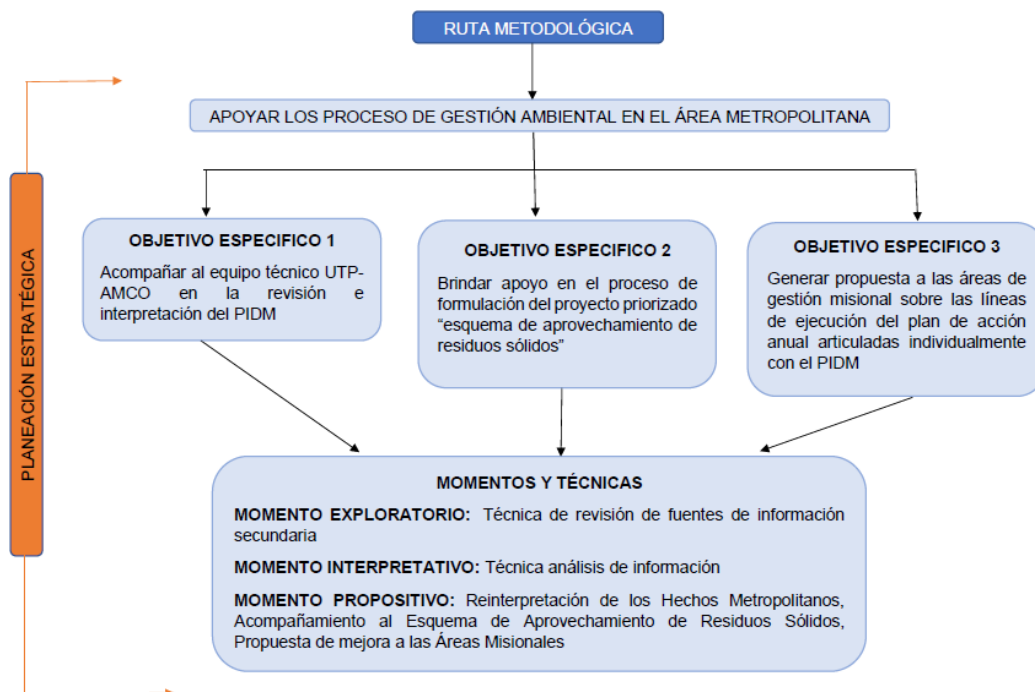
RUTA METODOLÓGICA

APOYAR LOS PROCESO DE GESTIÓN AMBIENTAL EN EL ÁREA METROPOLITANA

PLANEACIÓN ESTRATÉGICA

OBJETIVO ESPECIFICO 1

Acompañar al equipo técnico UTP-AMCO en la revisión e interpretación del PIDM

OBJETIVO ESPECIFICO 2

Brindar apoyo en el proceso de formulación del proyecto priorizado "esquema de aprovechamiento de residuos sólidos"

OBJETIVO ESPECIFICO 3

Generar propuesta a las áreas de gestión misional sobre las líneas de ejecución del plan de acción anual articuladas individualmente con el PIDM

MOMENTOS Y TÉCNICAS

MOMENTO EXPLORATORIO: Técnica de revisión de fuentes de información secundaria

MOMENTO INTERPRETATIVO: Técnica análisis de información

MOMENTO PROPOSITIVO: Reinterpretación de los Hechos Metropolitanos, Acompañamiento al Esquema de Aprovechamiento de Residuos Sólidos, Propuesta de mejora a las Áreas Misionales